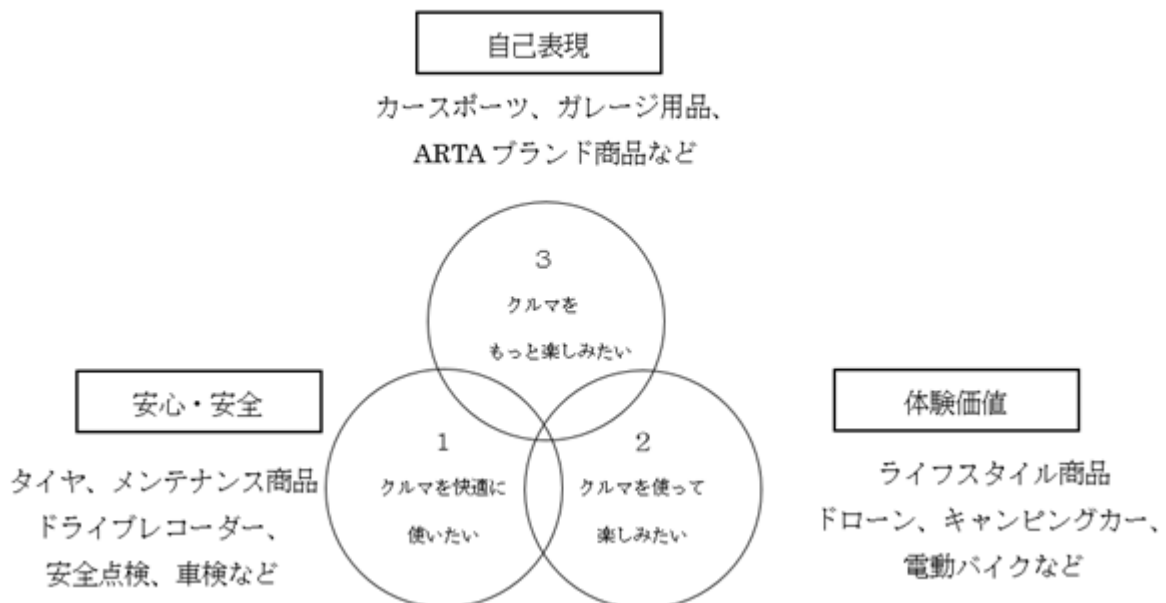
自己表現

カースポーツ、ガレージ用品、
ARTA ブランド商品など

3
クルマを
もっと楽しみたい

安心・安全

タイヤ、メンテナンス商品
ドライブレコーダー、
安全点検、車検など

1
クルマを快適に
使いたい

2
クルマを使って
楽しみたい

体験価値

ライフスタイル商品
ドローン、キャンピングカー、
電動バイクなど